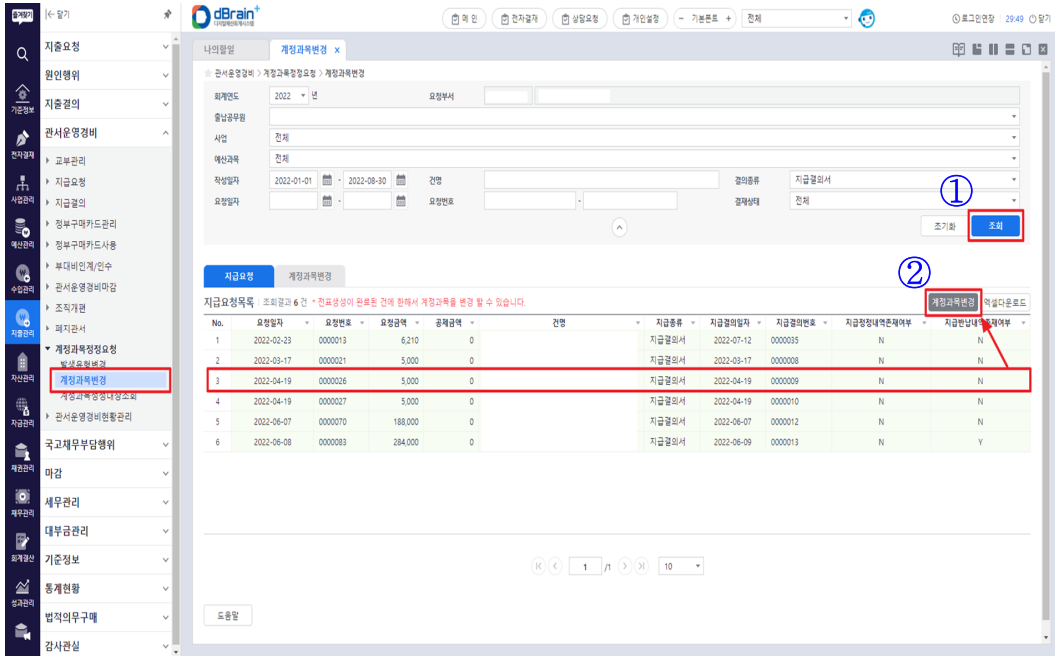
즐겨찾기 |← 닫기

Q 기준정보 전자결재 사업관리 예산관리 수입관리 지출관리 자산관리 자금관리 재원관리 채무관리 회계결산 성과관리

지출요청
원인행위
지출결의
관서운영경비
▸ 교부관리
▸ 지급요청
▸ 지급결의
▸ 정부구매카드관리
▸ 정부구매카드사용
▸ 부대비인계/인수
▸ 관서운영경비마감
▸ 조직개편
▸ 폐지관서
▾ 계정과목정정요청
발생유형변경
계정과목변경
계정과목정정내역조회
▸ 관서운영경비현황관리
국고채무부담행위
마감
세무관리
대부금관리
기준정보
통계현황
법적의무구매
감사관실

dBrain+ 디지털예산회계시스템

메 인 | 전자결재 | 상담요청 | 개인설정 | − 기본폰트 + | 전체 | 로그인연장 | 29:49 | 닫기

나의할일 | 계정과목변경 x

관서운영경비 > 계정과목정정요청 > 계정과목변경

회계연도 2022 년 | 요청부서
출납공무원
사업 전체
예산과목 전체
작성일자 2022-01-01 - 2022-08-30 | 건명 | 결의종류 지급결의서
요청일자 - | 요청번호 - | 결재상태 전체

①
초기화 | 조회

지급요청 | 계정과목변경

②
지급요청목록 | 조회결과 6 건 * 전표생성이 완료된 건에 한해서 계정과목을 변경 할 수 있습니다. | 계정과목변경 | 엑셀다운로드

| No. | 요청일자 | 요청번호 | 요청금액 | 공제금액 | 건명 | 지급종류 | 지급결의일자 | 지급결의번호 | 지급정정내역존재여부 | 지급반납내역존재여부 |
|---|---|---|---|---|---|---|---|---|---|---|
| 1 | 2022-02-23 | 0000013 | 6,210 | 0 | | 지급결의서 | 2022-07-12 | 0000035 | N | N |
| 2 | 2022-03-17 | 0000021 | 5,000 | 0 | | 지급결의서 | 2022-03-17 | 0000008 | N | N |
| 3 | 2022-04-19 | 0000026 | 5,000 | 0 | | 지급결의서 | 2022-04-19 | 0000009 | N | N |
| 4 | 2022-04-19 | 0000027 | 5,000 | 0 | | 지급결의서 | 2022-04-19 | 0000010 | N | N |
| 5 | 2022-06-07 | 0000070 | 188,000 | 0 | | 지급결의서 | 2022-06-07 | 0000012 | N | N |
| 6 | 2022-06-08 | 0000083 | 284,000 | 0 | | 지급결의서 | 2022-06-09 | 0000013 | N | Y |

1 /1 | 10

도움말